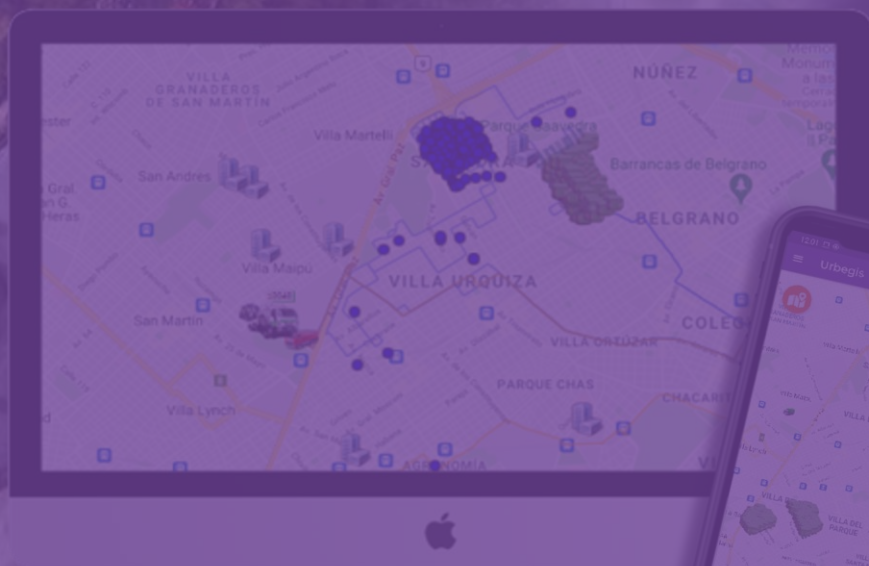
VILLA GRANADEROS DE SAN MARTÍN

NUÑEZ

Memoria Monumento a las

ester

Villa Martelli

Parque Saavedra

Barrancas de Belgrano

Gral San Heras

San Andres

BELGRANO

Villa Maipu

VILLA URQUIZA

San Martín

COLEG

VILLA ORTUZAR

PARQUE CHAS

CHACARIT

Villa Lynch

AGRONOMÍA

Av. Gral Paz

12:01

Urbegis

VILLA DEL PARQUE